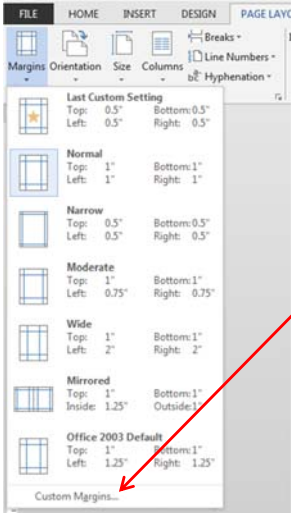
FILE HOME INSERT DESIGN PAGE LAYO

Breaks ▾
Line Numbers ▾
bc Hyphenation ▾

Margins Orientation Size Columns

Last Custom Setting
Top: 0.5" Bottom: 0.5"
Left: 0.5" Right: 0.5"

Normal
Top: 1" Bottom: 1"
Left: 1" Right: 1"

Narrow
Top: 0.5" Bottom: 0.5"
Left: 0.5" Right: 0.5"

Moderate
Top: 1" Bottom: 1"
Left: 0.75" Right: 0.75"

Wide
Top: 1" Bottom: 1"
Left: 2" Right: 2"

Mirrored
Top: 1" Bottom: 1"
Inside: 1.25" Outside: 1"

Office 2003 Default
Top: 1" Bottom: 1"
Left: 1.25" Right: 1.25"

Custom Margins...